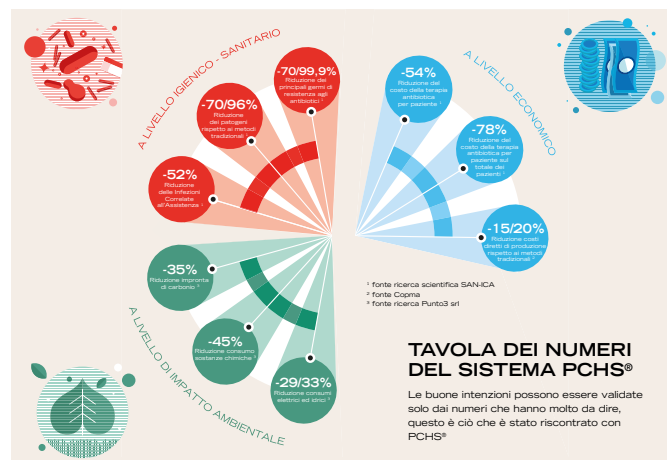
A LIVELLO IGIENICO - SANITARIO

-70/99,9%
Riduzione dei principali germi di resistenza agli antibiotici ¹

-70/96%
Riduzione dei patogeni rispetto ai metodi tradizionali ¹

-52%
Riduzione delle Infezioni Correlate all'Assistenza ¹

A LIVELLO ECONOMICO

-54%
Riduzione del costo della terapia antibiotica per paziente ¹

-78%
Riduzione del costo della terapia antibiotica per paziente sul totale dei pazienti ¹

-15/20%
Riduzione costi diretti di produzione rispetto ai metodi tradizionali ²

A LIVELLO DI IMPATTO AMBIENTALE

-35%
Riduzione impronta di carbonio ³

-45%
Riduzione consumo sostanze chimiche ³

-29/33%
Riduzione consumi elettrici ed idrici ³

¹ fonte ricerca scientifica SAN-ICA
² fonte Copma
³ fonte ricerca Punto3 srl

TAVOLA DEI NUMERI DEL SISTEMA PCHS®

Le buone intenzioni possono essere validate solo dai numeri che hanno molto da dire, questo è ciò che è stato riscontrato con PCHS®